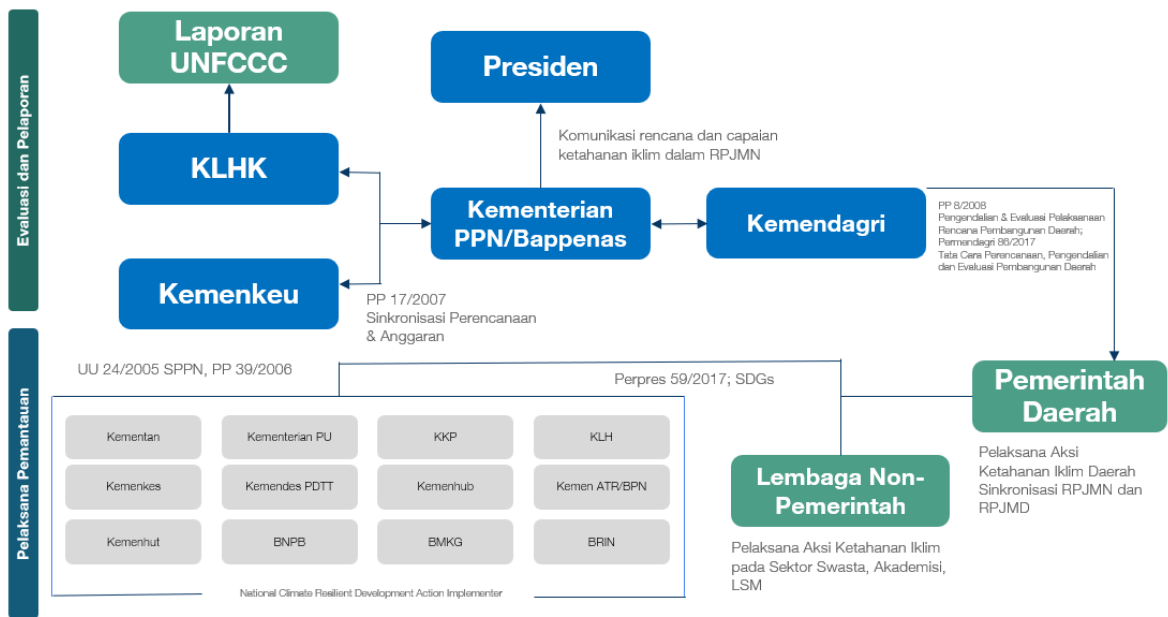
Evaluasi dan Pelaporan

Laporan UNFCCC

Presiden

Komunikasi rencana dan capaian ketahanan iklim dalam RPJMN

KLHK

Kementerian PPN/Bappenas

Kemendagri

PP 8/2008
Pengendalian & Evaluasi Pelaksanaan Rencana Pembangunan Daerah;
Permendagri 86/2017
Tata Cara Perencanaan, Pengendalian dan Evaluasi Pembangunan Daerah

Kemenkeu

PP 17/2007
Sinkronisasi Perencanaan & Anggaran

Pelaksana Pemantauan

UU 24/2005 SPPN, PP 39/2006

Perpres 59/2017; SDGs

Pemerintah Daerah

Pelaksana Aksi Ketahanan Iklim Daerah Sinkronisasi RPJMN dan RPJMD

| Kementan | Kementerian PU | KKP | KLH |
|---|---|---|---|
| Kemenkes | Kemendes PDTT | Kemenhub | Kemen ATR/BPN |
| Kemenhut | BNPB | BMKG | BRIN |

National Climate Resilient Development Action Implementer

Lembaga Non-Pemerintah

Pelaksana Aksi Ketahanan Iklim pada Sektor Swasta, Akademisi, LSM